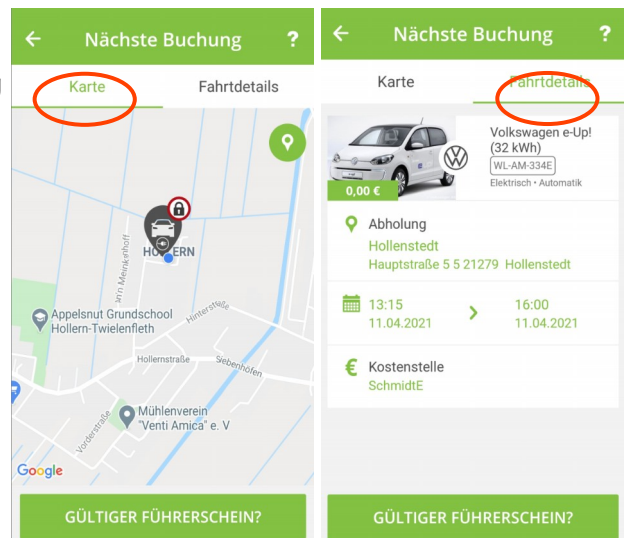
Nächste Buchung ?

Karte

Fahrtdetails

HOLLERN

Am Meinkenhof

Appelsnut Grundschool Hollern-Twielenfleth

Hinterstraße

Hollernstraße

Siebenhöfen

Vorderstraße

Mühlenverein "Venti Amica" e. V

Google

GÜLTIGER FÜHRERSCHEIN?

Nächste Buchung ?

Karte

Fahrtdetails

0,00 €

Volkswagen e-Up! (32 kWh)

WL-AM-334E

Elektrisch • Automatik

Abholung

Hollenstedt

Hauptstraße 5 5 21279 Hollenstedt

13:15
11.04.2021

16:00
11.04.2021

Kostenstelle

SchmidtE

GÜLTIGER FÜHRERSCHEIN?